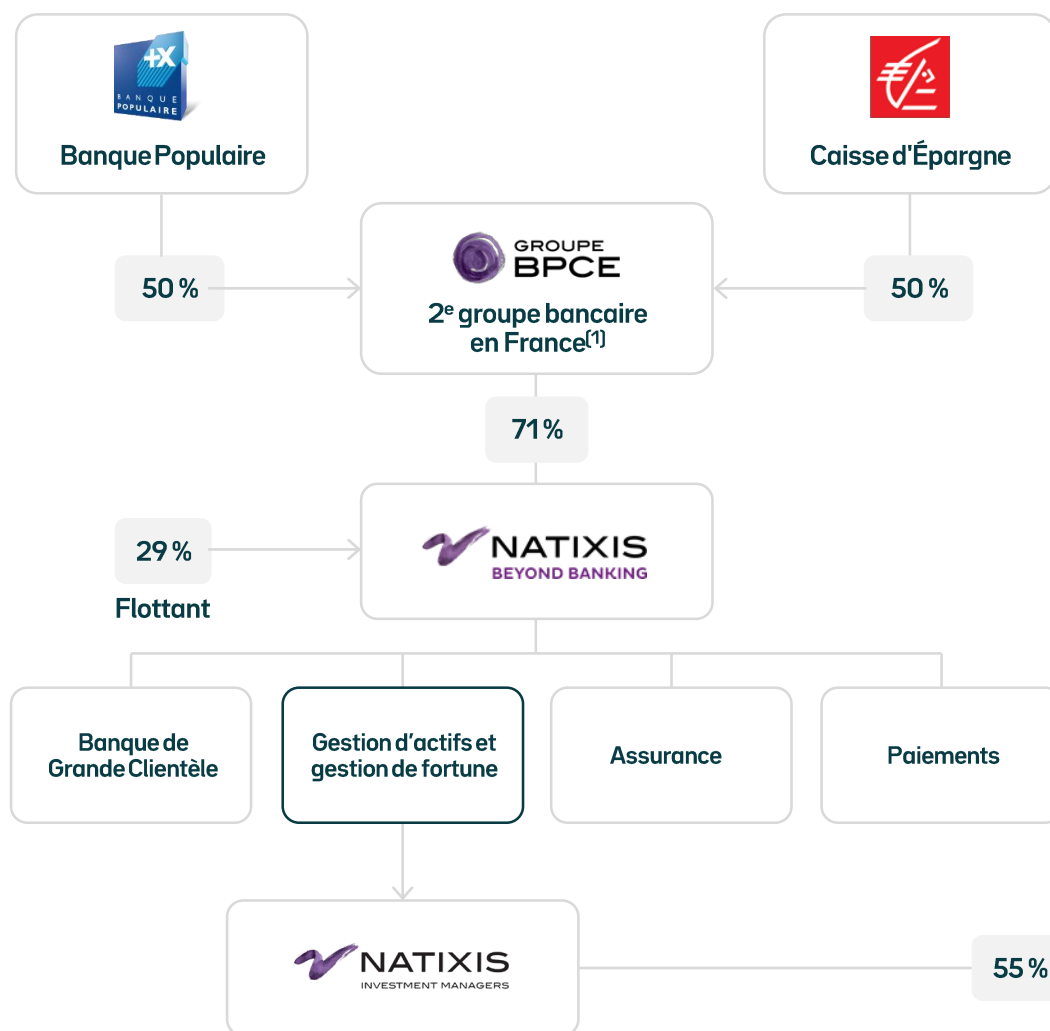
+X BANQUE POPULAIRE

Banque Populaire

Caisse d'Épargne

50 %

GROUPE BPCE

2$^{e}$ groupe bancaire en France$^{(1)}$

50 %

71 %

29 %

Flottant

NATIXIS BEYOND BANKING

Banque de Grande Clientèle

Gestion d'actifs et gestion de fortune

Assurance

Paiements

NATIXIS INVESTMENT MANAGERS

55 %